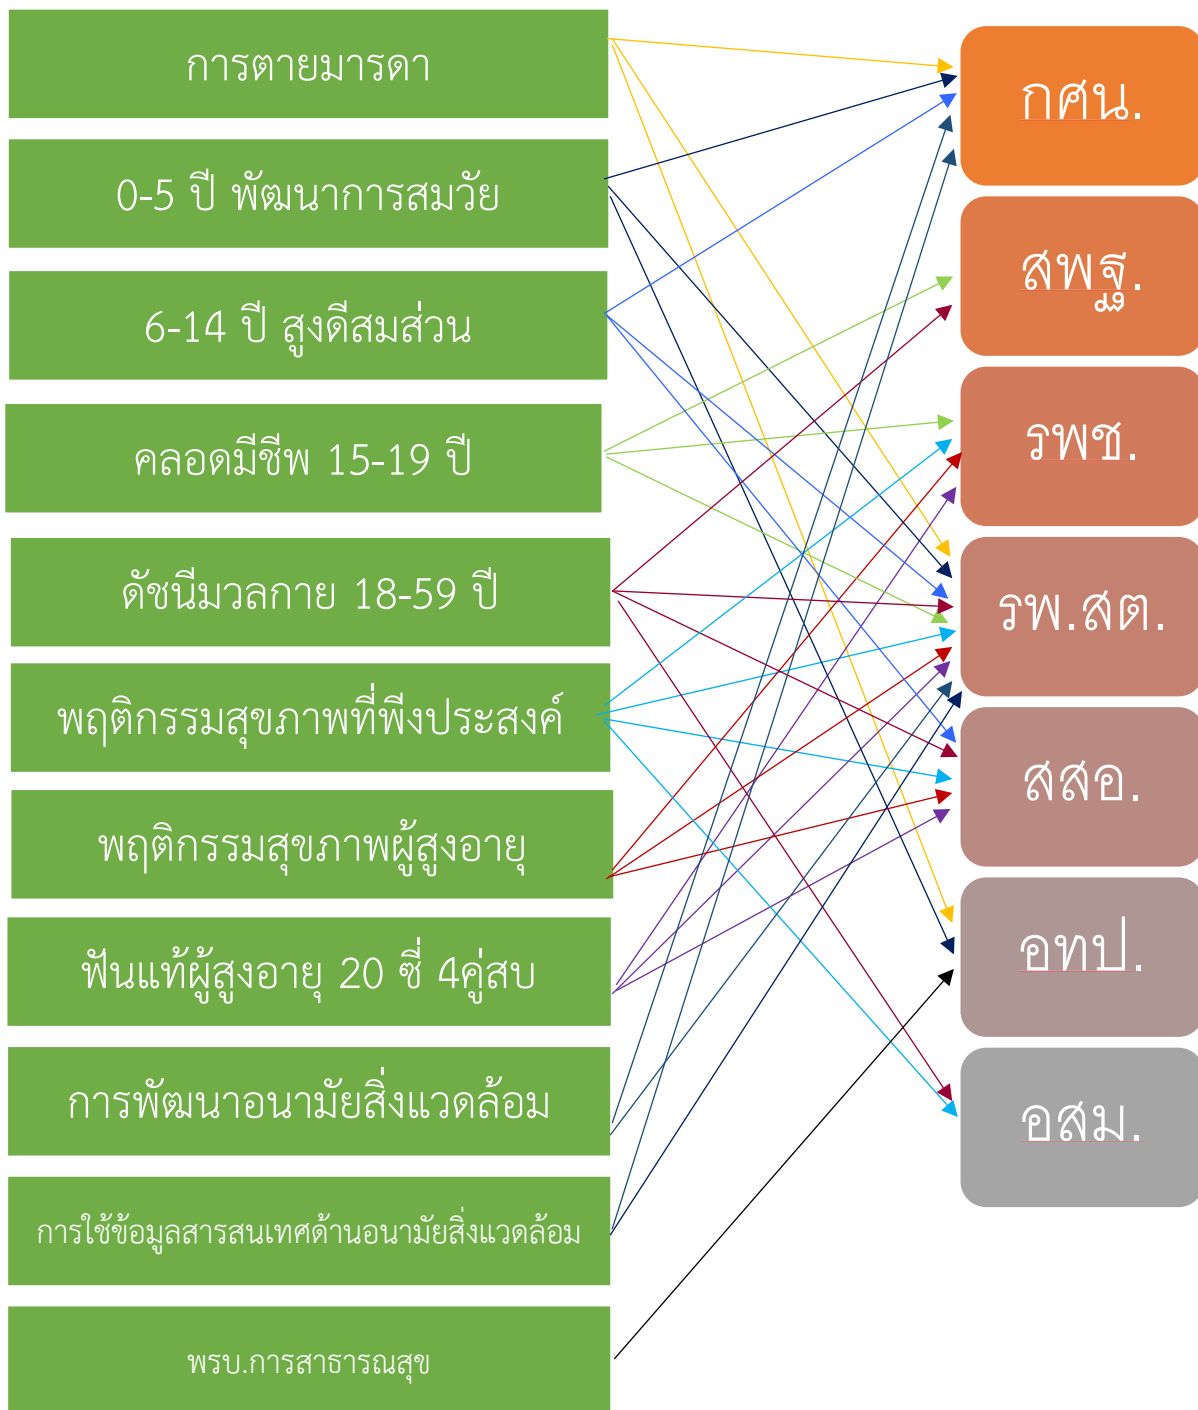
การตายมารดา

0-5 ปี พัฒนาการสมวัย

6-14 ปี สูงดีสมส่วน

คลอดมีชีพ 15-19 ปี

ดัชนีมวลกาย 18-59 ปี

พฤติกรรมสุขภาพที่พึงประสงค์

พฤติกรรมสุขภาพผู้สูงอายุ

ฟันแท้ผู้สูงอายุ 20 ซี่ 4คู่สบ

การพัฒนาอนามัยสิ่งแวดล้อม

การใช้ข้อมูลสารสนเทศด้านอนามัยสิ่งแวดล้อม

พรบ.การสาธารณสุข

กศน.

สพฐ.

รพช.

รพ.สต.

สสอ.

อทป.

อสม.